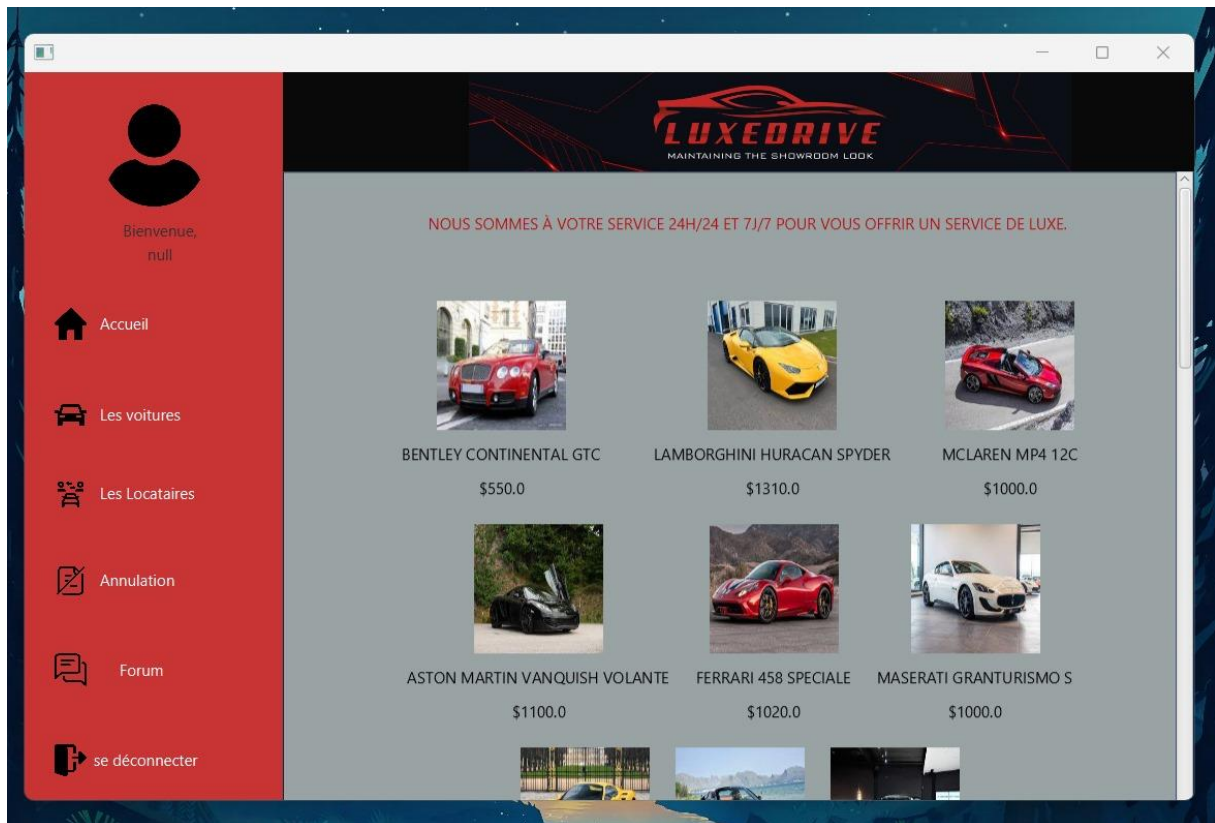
Bienvenue,
null

Accueil

Les voitures

Les Locataires

Annulation

Forum

se déconnecter

LUXEDRIVE
MAINTAINING THE SHOWROOM LOOK

NOUS SOMMES À VOTRE SERVICE 24H/24 ET 7J/7 POUR VOUS OFFRIR UN SERVICE DE LUXE.

BENTLEY CONTINENTAL GTC
$550.0

LAMBORGHINI HURACAN SPYDER
$1310.0

MCLAREN MP4 12C
$1000.0

ASTON MARTIN VANQUISH VOLANTE
$1100.0

FERRARI 458 SPECIALE
$1020.0

MASERATI GRANTURISMO S
$1000.0